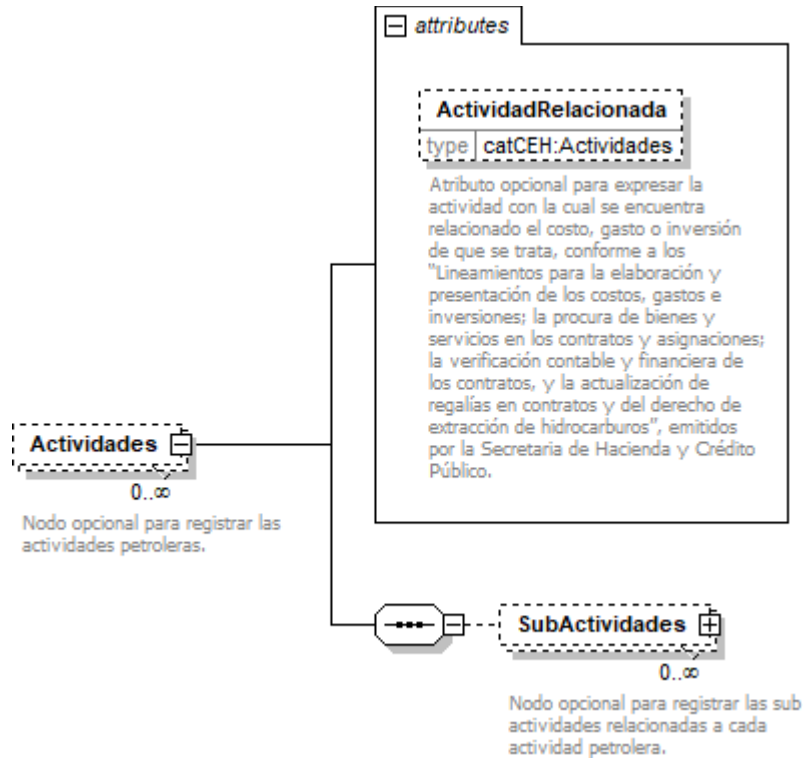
attributes

ActividadRelacionada

type catCEH:Actividades

Atributo opcional para expresar la actividad con la cual se encuentra relacionado el costo, gasto o inversión de que se trata, conforme a los "Lineamientos para la elaboración y presentación de los costos, gastos e inversiones; la procura de bienes y servicios en los contratos y asignaciones; la verificación contable y financiera de los contratos, y la actualización de regalías en contratos y del derecho de extracción de hidrocarburos", emitidos por la Secretaria de Hacienda y Crédito Público.

Actividades

0..∞

Nodo opcional para registrar las actividades petroleras.

SubActividades

0..∞

Nodo opcional para registrar las sub actividades relacionadas a cada actividad petrolera.